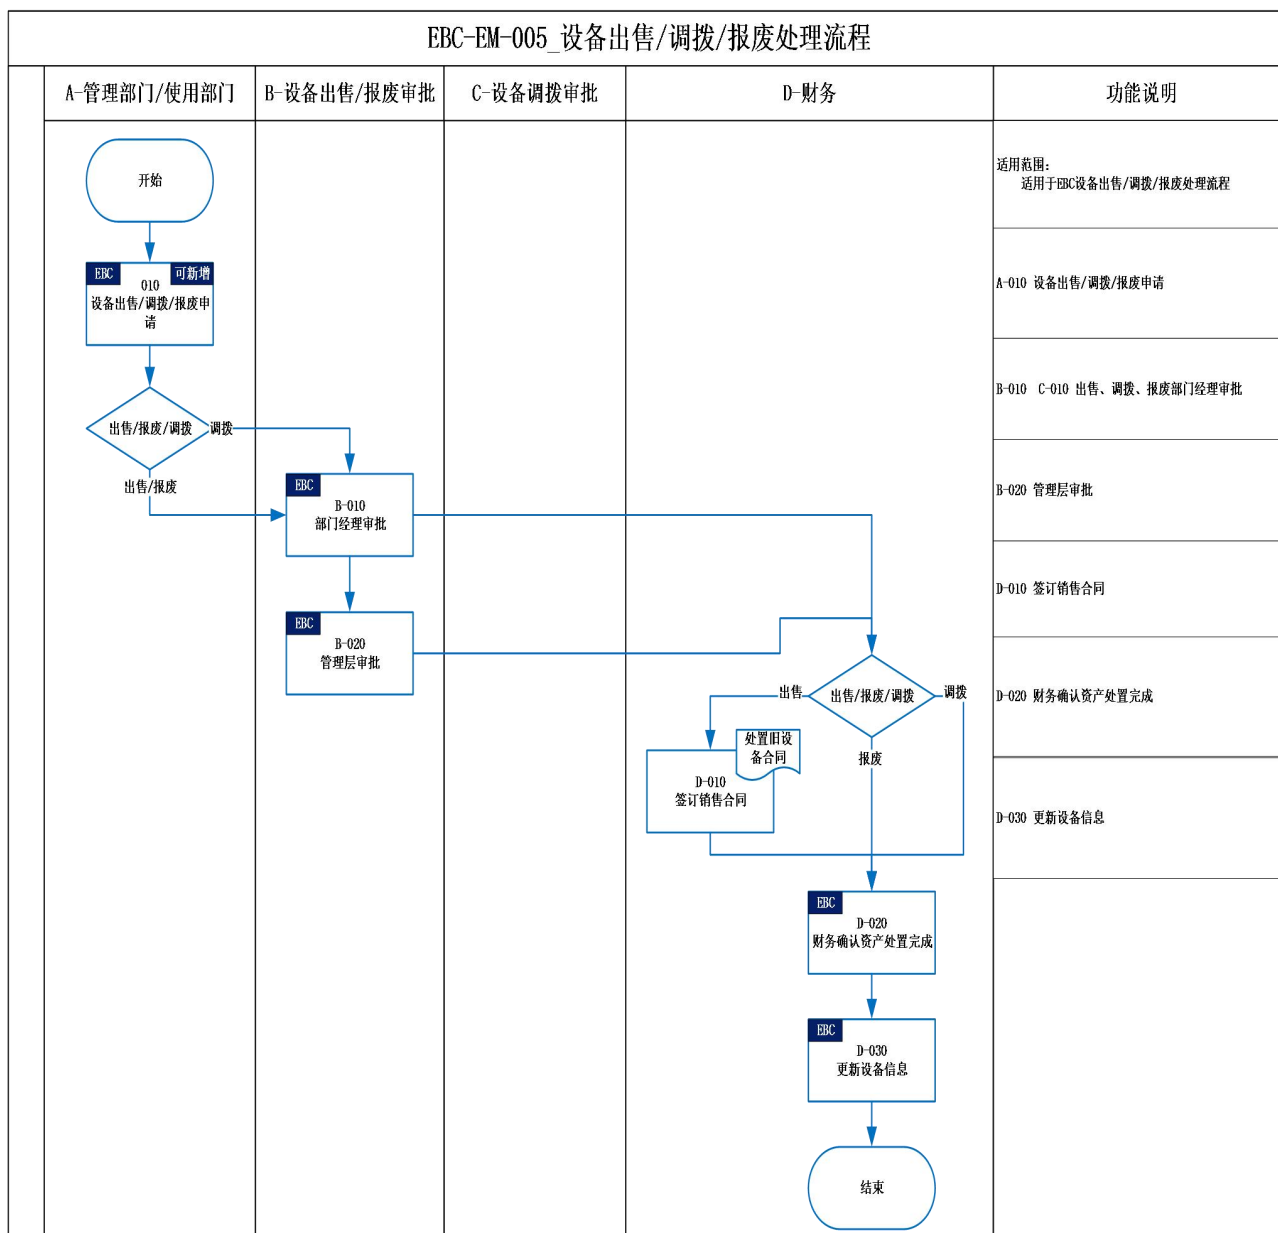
EBC-EM-005_设备出售/调拨/报废处理流程

A-管理部门/使用部门

B-设备出售/报废审批

C-设备调拨审批

D-财务

功能说明

开始

EBC 可新增
010
设备出售/调拨/报废申请

出售/报废/调拨

调拨

出售/报废

EBC
B-010
部门经理审批

EBC
B-020
管理层审批

出售

出售/报废/调拨

调拨

处置旧设备合同

D-010
签订销售合同

报废

EBC
D-020
财务确认资产处置完成

EBC
D-030
更新设备信息

结束

适用范围:
适用于EBC设备出售/调拨/报废处理流程

A-010 设备出售/调拨/报废申请

B-010 C-010 出售、调拨、报废部门经理审批

B-020 管理层审批

D-010 签订销售合同

D-020 财务确认资产处置完成

D-030 更新设备信息